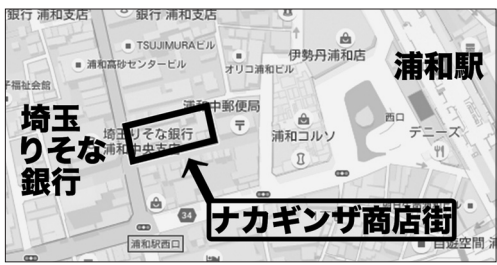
銀行 浦和支店
銀行 浦和支店
TSUJIMURAビル
浦和高砂センタービル
千福会館
伊勢丹浦和店
オリコ浦和ビル
浦和駅
埼玉りそな銀行
浦和中郵便局
埼玉りそな銀行
浦和中央支店
浦和コルソ
西口
デニーズ
34
浦和駅西口
ナカギンザ商店街
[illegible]